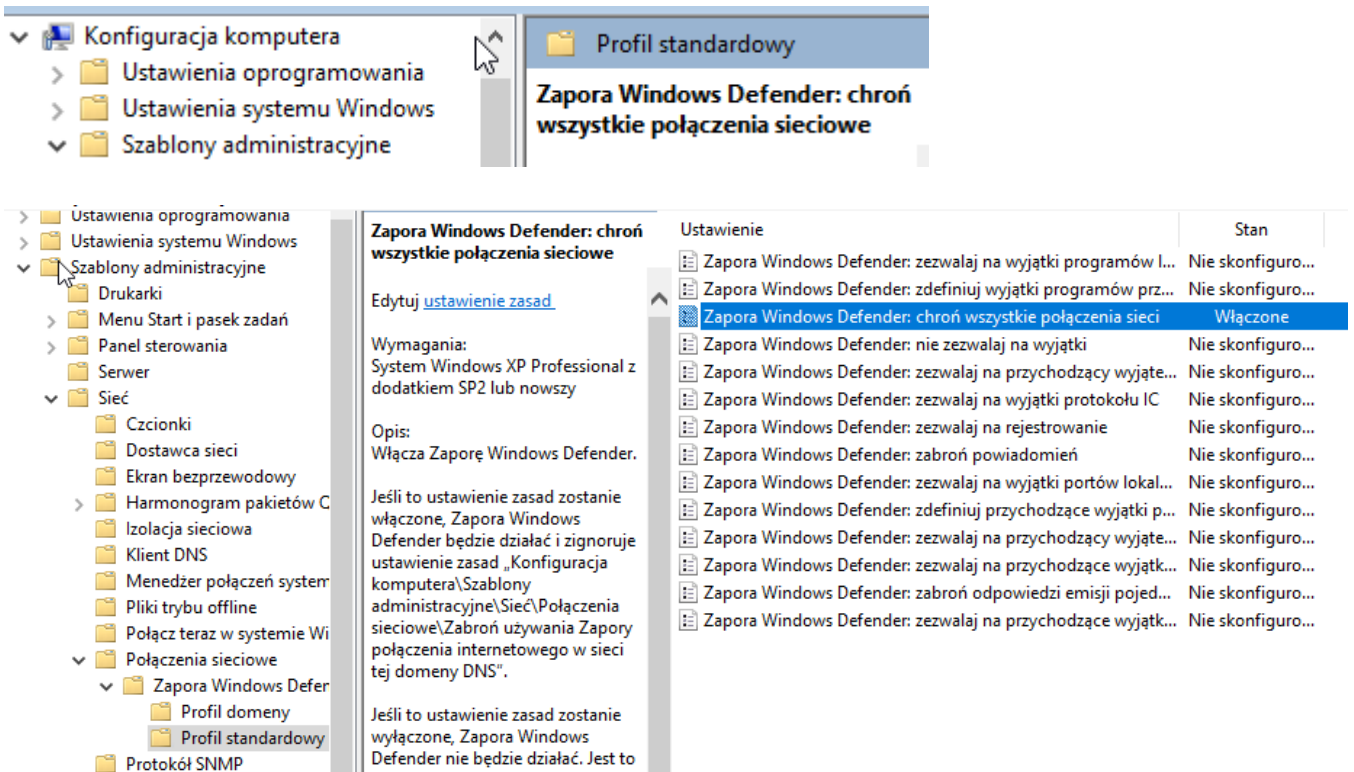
Konfiguracja komputera
Ustawienia oprogramowania
Ustawienia systemu Windows
Szablony administracyjne

Profil standardowy

Zapora Windows Defender: chroń wszystkie połączenia sieciowe

Ustawienia oprogramowania
Ustawienia systemu Windows
Szablony administracyjne
Drukarki
Menu Start i pasek zadań
Panel sterowania
Serwer
Sieć
Czcionki
Dostawca sieci
Ekran bezprzewodowy
Harmonogram pakietów C
Izolacja sieciowa
Klient DNS
Menedżer połączeń system
Pliki trybu offline
Połącz teraz w systemie Wi
Połączenia sieciowe
Zapora Windows Defer
Profil domeny
Profil standardowy
Protokół SNMP

Zapora Windows Defender: chroń wszystkie połączenia sieciowe

Edytuj ustawienie zasad

Wymagania:
System Windows XP Professional z dodatkiem SP2 lub nowszy

Opis:
Włącza Zaporę Windows Defender.

Jeśli to ustawienie zasad zostanie włączone, Zapora Windows Defender będzie działać i zignoruje ustawienie zasad „Konfiguracja komputera\Szablony administracyjne\Sieć\Połączenia sieciowe\Zabroń używania Zapory połączenia internetowego w sieci tej domeny DNS".

Jeśli to ustawienie zasad zostanie wyłączone, Zapora Windows Defender nie będzie działać. Jest to

| Ustawienie | Stan |
|---|---|
| Zapora Windows Defender: zezwalaj na wyjątki programów l... | Nie skonfiguro... |
| Zapora Windows Defender: zdefiniuj wyjątki programów prz... | Nie skonfiguro... |
| Zapora Windows Defender: chroń wszystkie połączenia sieci | Włączone |
| Zapora Windows Defender: nie zezwalaj na wyjątki | Nie skonfiguro... |
| Zapora Windows Defender: zezwalaj na przychodzący wyjąte... | Nie skonfiguro... |
| Zapora Windows Defender: zezwalaj na wyjątki protokołu IC | Nie skonfiguro... |
| Zapora Windows Defender: zezwalaj na rejestrowanie | Nie skonfiguro... |
| Zapora Windows Defender: zabroń powiadomień | Nie skonfiguro... |
| Zapora Windows Defender: zezwalaj na wyjątki portów lokal... | Nie skonfiguro... |
| Zapora Windows Defender: zdefiniuj przychodzące wyjątki p... | Nie skonfiguro... |
| Zapora Windows Defender: zezwalaj na przychodzący wyjąte... | Nie skonfiguro... |
| Zapora Windows Defender: zezwalaj na przychodzące wyjątk... | Nie skonfiguro... |
| Zapora Windows Defender: zabroń odpowiedzi emisji pojed... | Nie skonfiguro... |
| Zapora Windows Defender: zezwalaj na przychodzące wyjątk... | Nie skonfiguro... |